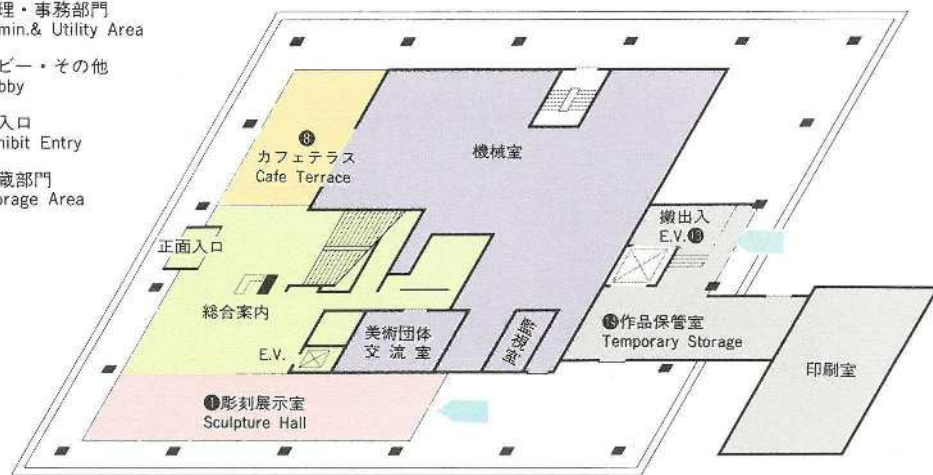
理・事務部門
min.& Utility Area

ビー・その他
bby

入口
hibit Entry

蔵部門
orage Area

❽
カフェテラス
Cafe Terrace

機械室

正面入口

総合案内

E.V.

美術団体
交流室

監視室

搬出入
E.V.⓭

⓭作品保管室
Temporary Storage

印刷室

❶彫刻展示室
Sculpture Hall